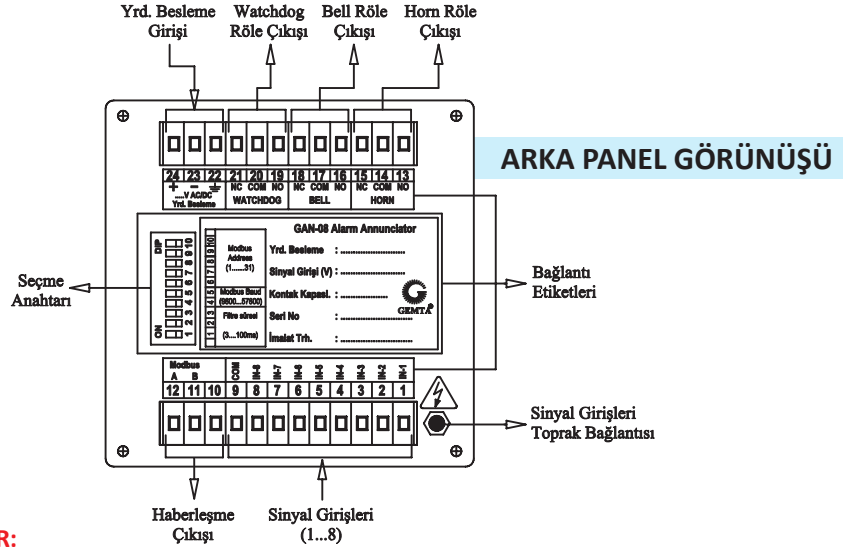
Yrd. Besleme Girişi

Watchdog Röle Çıkışı

Bell Röle Çıkışı

Horn Röle Çıkışı

ARKA PANEL GÖRÜNÜŞÜ

| 24 | 23 | 22 | 21 | 20 | 19 | 18 | 17 | 16 | 15 | 14 | 13 |
|---|---|---|---|---|---|---|---|---|---|---|---|
| + | - | ⏚ | NC | COM | NO | NC | COM | NO | NC | COM | NO |

...V AC/DC
Yrd. Besleme

WATCHDOG

BELL

HORN

DIP

ON

1 2 3 4 5 6 7 8 9 10

GAN-08 Alarm Annunciator

Modbus Address (1.......31)

Modbus Baud (9600...57600)

Filtre süresi (3....100ms)

Yrd. Besleme : ............................

Sinyal Girişi (V) : ............................

Kontak Kapasi. : ....................

Seri No : ............................

İmalat Trh. : ............................

GEMTA

Seçme Anahtarı

Bağlantı Etiketleri

Modbus
A B

COM IN-8 IN-7 IN-6 IN-5 IN-4 IN-3 IN-2 IN-1

| 12 | 11 | 10 | 9 | 8 | 7 | 6 | 5 | 4 | 3 | 2 | 1 |
|---|---|---|---|---|---|---|---|---|---|---|---|

Sinyal Girişleri Toprak Bağlantısı

Haberleşme Çıkışı

Sinyal Girişleri (1...8)

R: